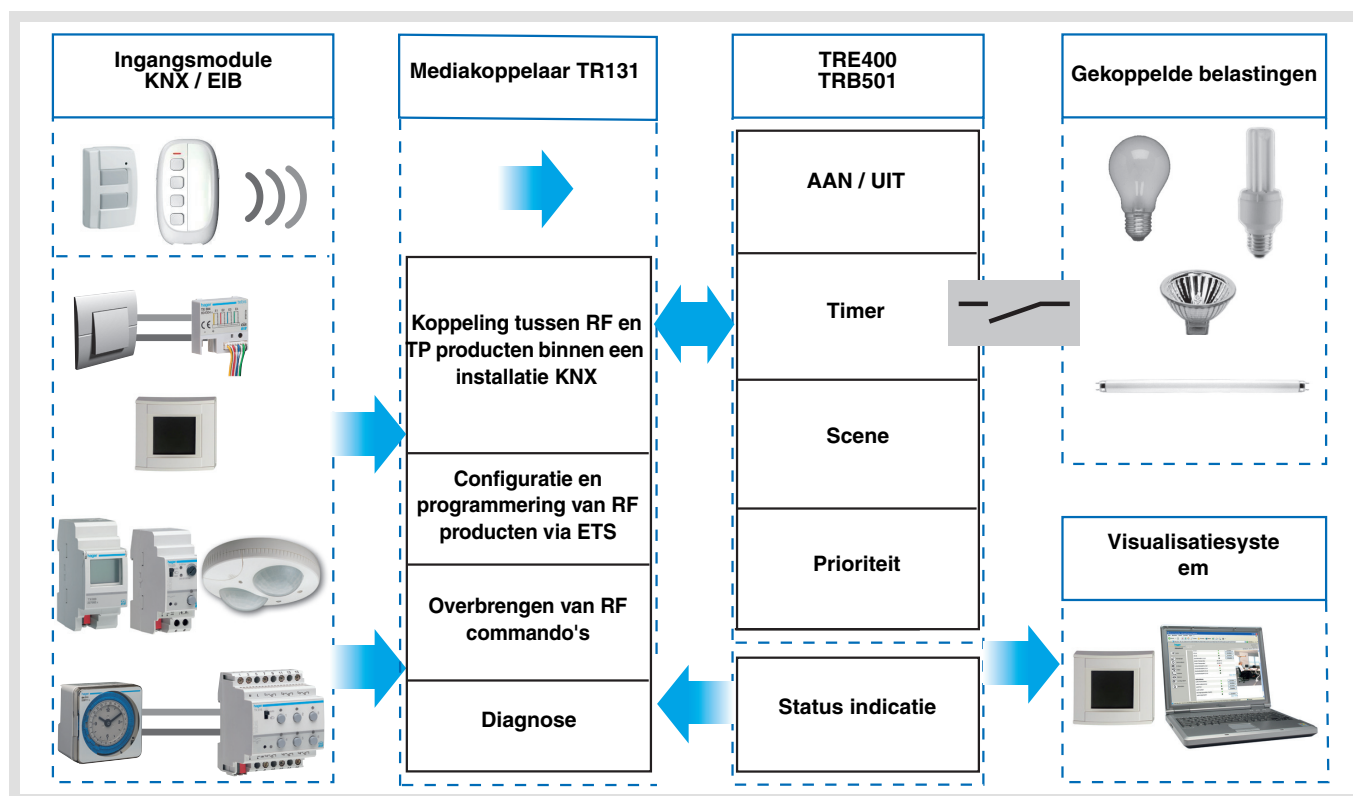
Ingangsmodule KNX / EIB

Mediakoppelaar TR131

TRE400
TRB501

Gekoppelde belastingen

AAN / UIT

Koppeling tussen RF en TP producten binnen een installatie KNX

Timer

Scene

Configuratie en programmering van RF producten via ETS

Prioriteit

Visualisatiesysteem

Overbrengen van RF commando's

Diagnose

Status indicatie